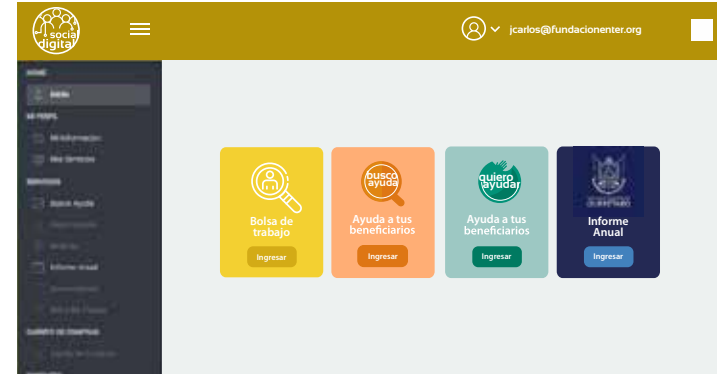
social digital

jcarlos@fundacionenter.org

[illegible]
Inicio
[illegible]
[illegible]
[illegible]
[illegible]
Busco Ayuda
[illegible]
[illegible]
Informe Anual
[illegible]
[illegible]
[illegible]
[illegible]

Bolsa de trabajo
Ingresar

busco ayuda
Ayuda a tus beneficiarios
Ingresar

quiero ayudar
Ayuda a tus beneficiarios
Ingresar

Informe Anual
Ingresar